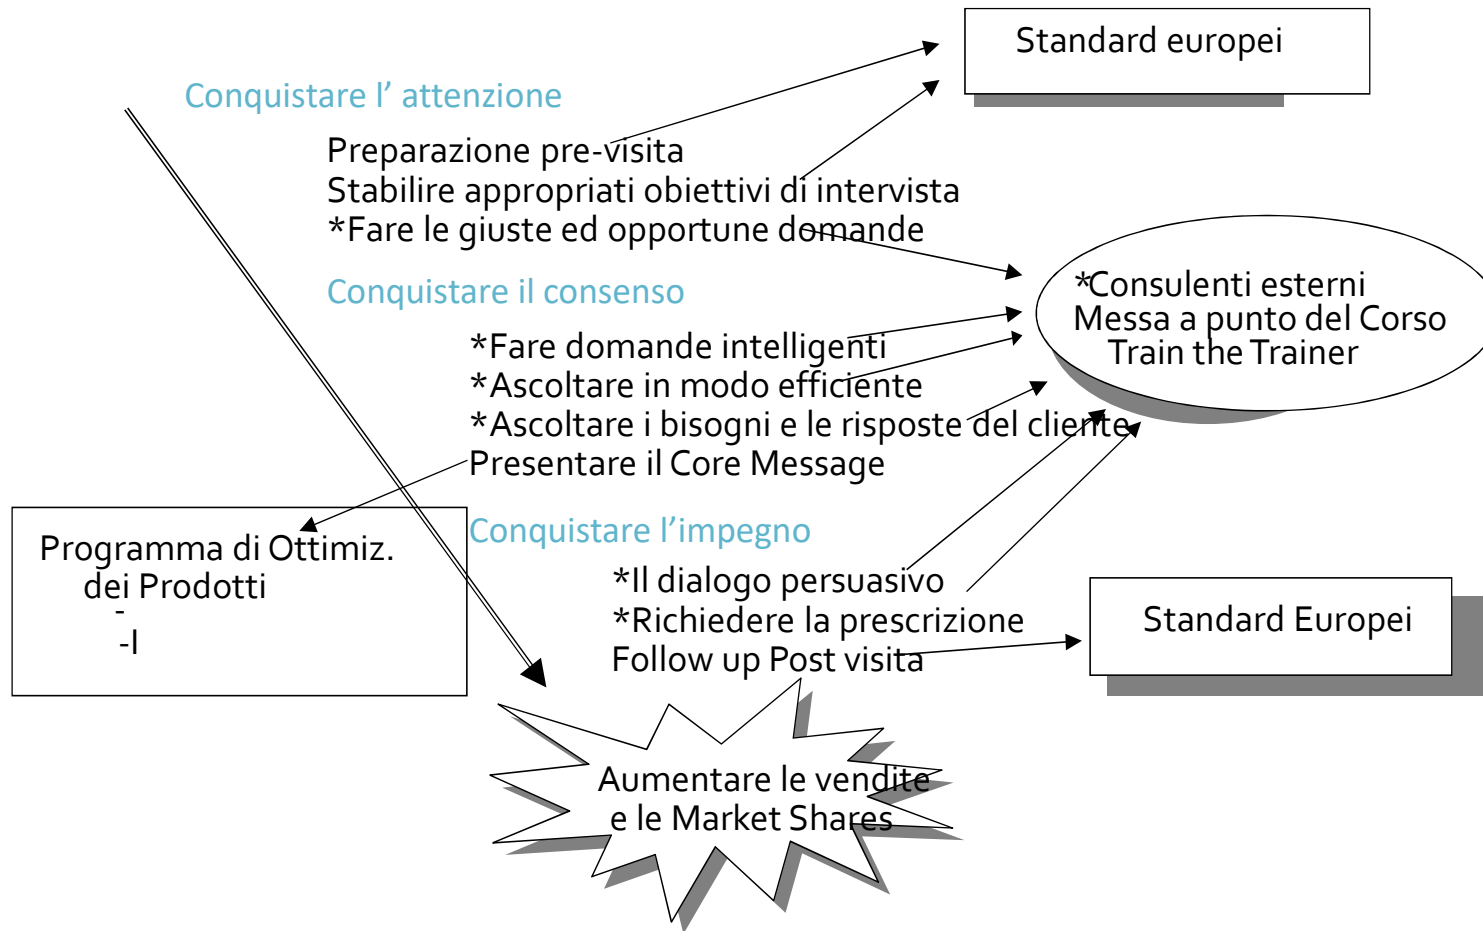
Standard europei

Conquistare l' attenzione

Preparazione pre-visita
Stabilire appropriati obiettivi di intervista
*Fare le giuste ed opportune domande

*Consulenti esterni
Messa a punto del Corso
Train the Trainer

Conquistare il consenso

*Fare domande intelligenti
*Ascoltare in modo efficiente
*Ascoltare i bisogni e le risposte del cliente
Presentare il Core Message

Programma di Ottimiz. dei Prodotti
-
-I

Conquistare l'impegno

*Il dialogo persuasivo
*Richiedere la prescrizione
Follow up Post visita

Standard Europei

Aumentare le vendite e le Market Shares